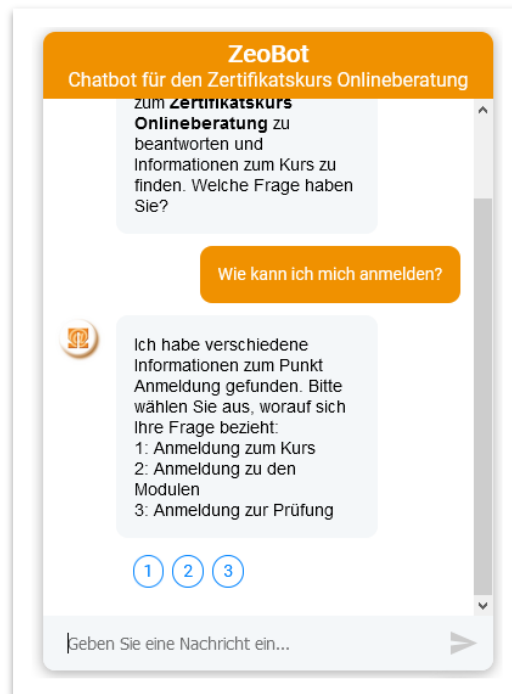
ZeoBot
Chatbot für den Zertifikatskurs Onlineberatung

zum **Zertifikatskurs Onlineberatung** zu beantworten und Informationen zum Kurs zu finden. Welche Frage haben Sie?

Wie kann ich mich anmelden?

Ich habe verschiedene Informationen zum Punkt Anmeldung gefunden. Bitte wählen Sie aus, worauf sich Ihre Frage bezieht:
1: Anmeldung zum Kurs
2: Anmeldung zu den Modulen
3: Anmeldung zur Prüfung

1 2 3

Geben Sie eine Nachricht ein...